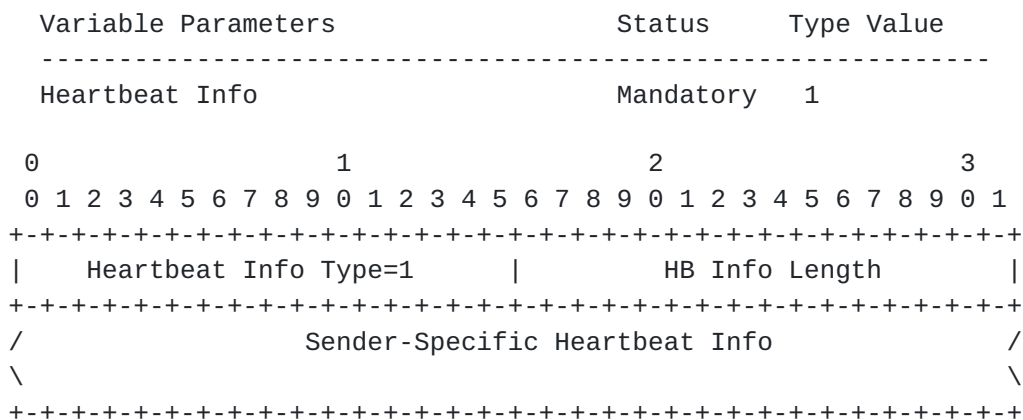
Variable Parameters                  Status     Type Value
-------------------------------------------------------------
Heartbeat Info                       Mandatory   1

 0                   1                   2                   3
 0 1 2 3 4 5 6 7 8 9 0 1 2 3 4 5 6 7 8 9 0 1 2 3 4 5 6 7 8 9 0 1
+-+-+-+-+-+-+-+-+-+-+-+-+-+-+-+-+-+-+-+-+-+-+-+-+-+-+-+-+-+-+-+-+
|    Heartbeat Info Type=1      |         HB Info Length        |
+-+-+-+-+-+-+-+-+-+-+-+-+-+-+-+-+-+-+-+-+-+-+-+-+-+-+-+-+-+-+-+-+
/                  Sender-Specific Heartbeat Info               /
\                                                               \
+-+-+-+-+-+-+-+-+-+-+-+-+-+-+-+-+-+-+-+-+-+-+-+-+-+-+-+-+-+-+-+-+